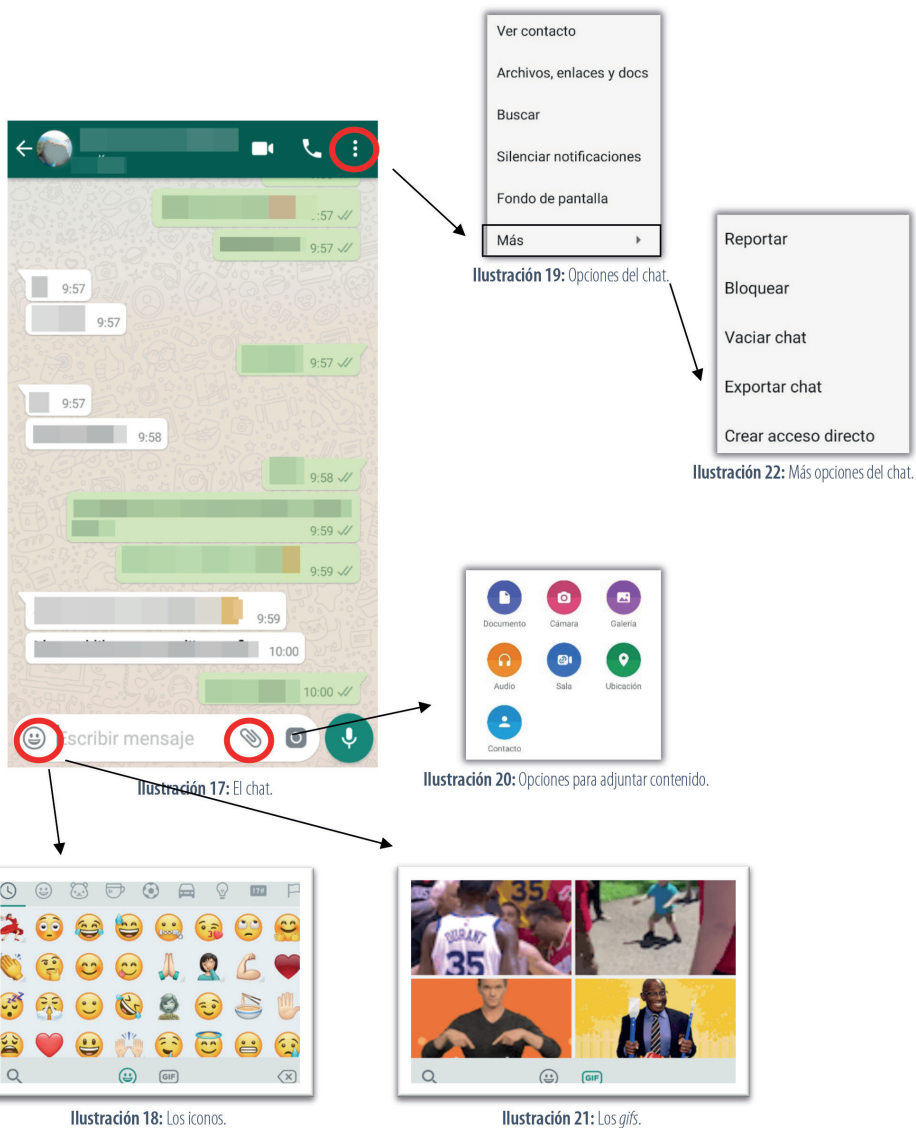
Ver contacto

Archivos, enlaces y docs

Buscar

Silenciar notificaciones

Fondo de pantalla

Más

**Ilustración 19:** Opciones del chat.

Reportar

Bloquear

Vaciar chat

Exportar chat

Crear acceso directo

**Ilustración 22:** Más opciones del chat.

:57

9:57

9:57

9:57

9:57

9:57

9:58

9:58

9:59

9:59

9:59

10:00

10:00

Escribir mensaje

**Ilustración 17:** El chat.

Documento

Cámara

Galería

Audio

Sala

Ubicación

Contacto

**Ilustración 20:** Opciones para adjuntar contenido.

GIF

**Ilustración 18:** Los iconos.

35

DURANT

35

GIF

**Ilustración 21:** Los *gifs*.